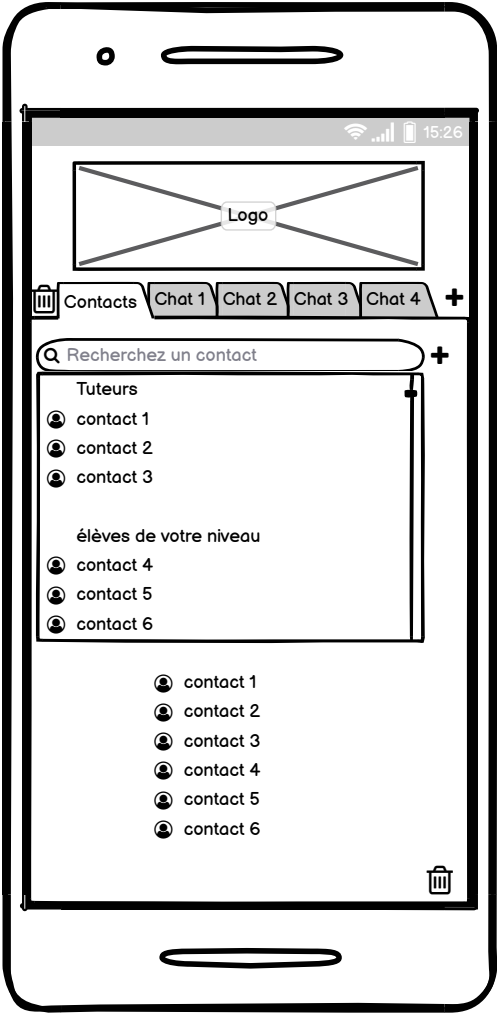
15:26

Logo

Contacts
Chat 1
Chat 2
Chat 3
Chat 4
+

Recherchez un contact
+

Tuteurs
contact 1
contact 2
contact 3

élèves de votre niveau
contact 4
contact 5
contact 6

contact 1
contact 2
contact 3
contact 4
contact 5
contact 6